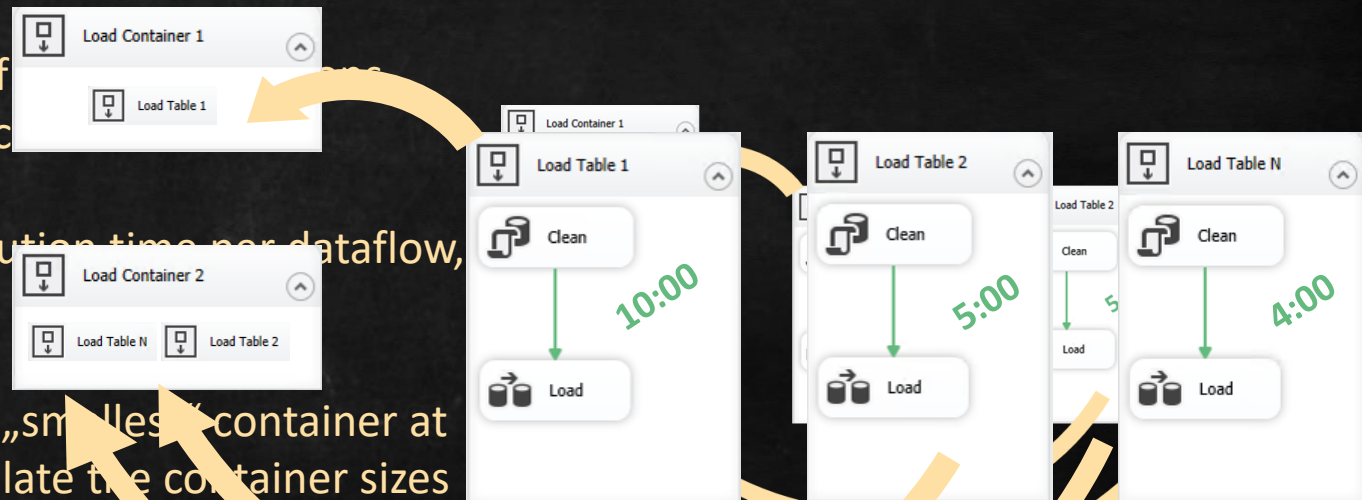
Load Container 1

Load Table 1

f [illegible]ons
c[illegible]

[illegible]ution time per dataflow,

Load Container 2

Load Table N

Load Table 2

„sm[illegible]lles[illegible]" container at
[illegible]late t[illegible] co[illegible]tainer sizes

Load Container 1

Load Table 1

Clean

10:00

Load

Load Table 2

Clean

5:00

Load

Load Table 2

Clean

5

Load

Load Table N

Clean

4:00

Load